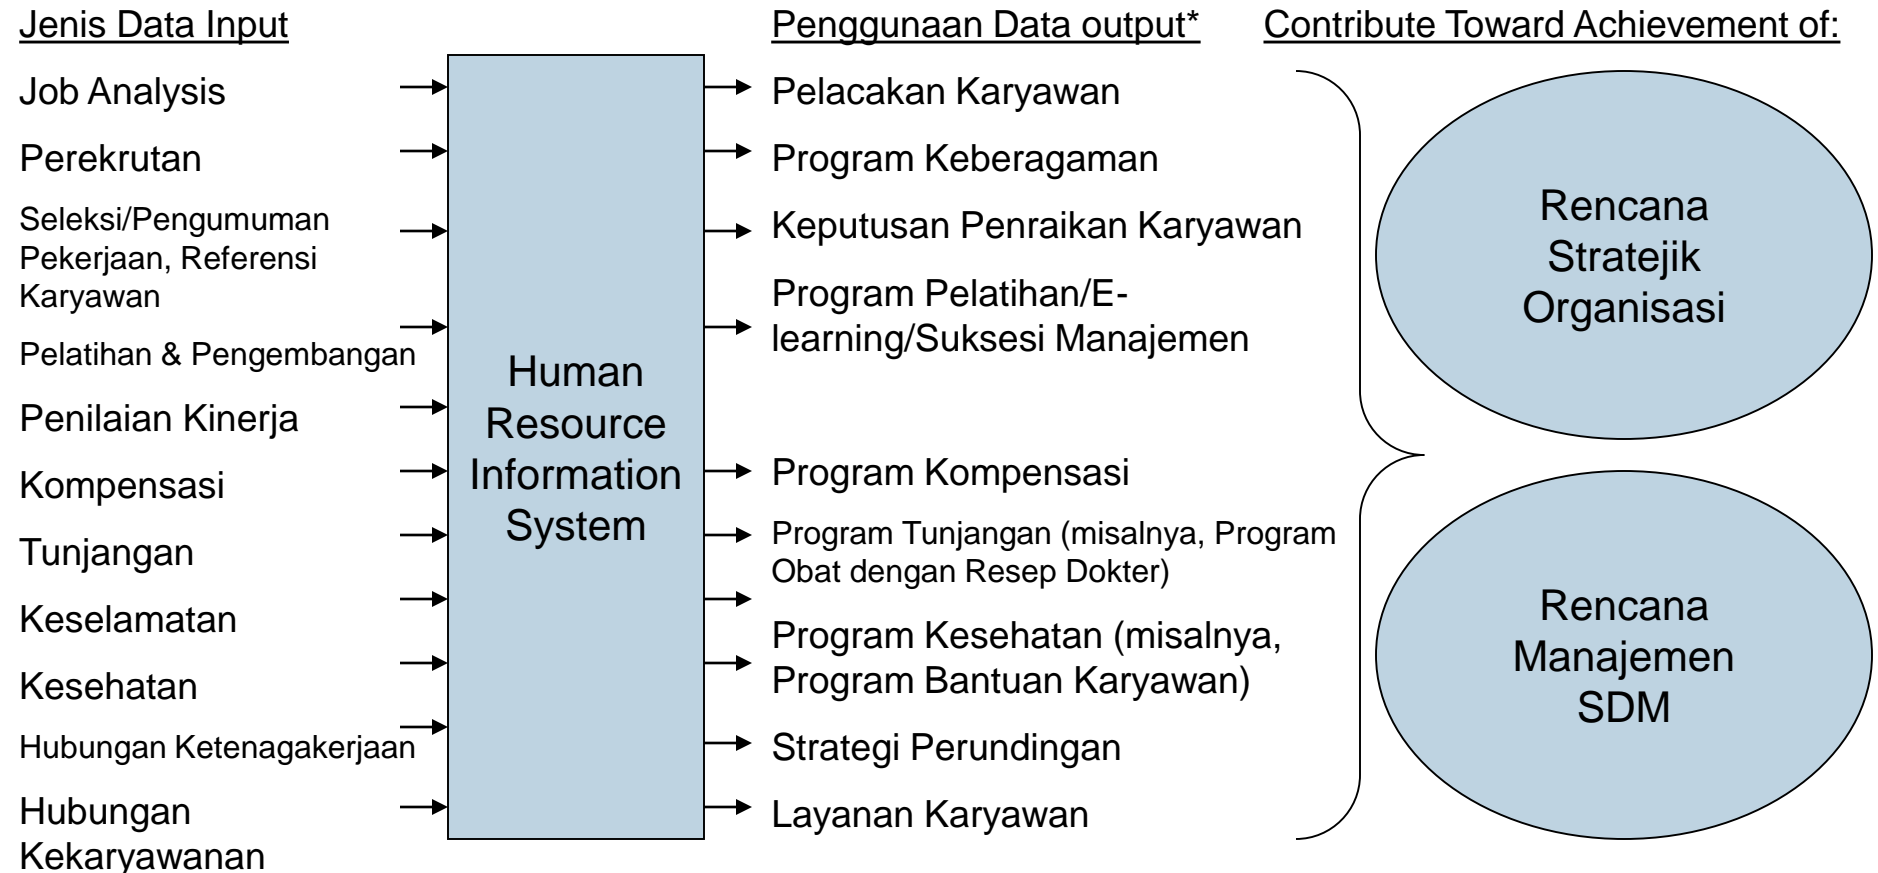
Jenis Data Input

Job Analysis

Perekrutan

Seleksi/Pengumuman Pekerjaan, Referensi Karyawan

Pelatihan & Pengembangan

Penilaian Kinerja

Kompensasi

Tunjangan

Keselamatan

Kesehatan

Hubungan Ketenagakerjaan

Hubungan Kekaryawanan

Human Resource Information System

Penggunaan Data output*

Pelacakan Karyawan

Program Keberagaman

Keputusan Penraikan Karyawan

Program Pelatihan/E-learning/Suksesi Manajemen

Program Kompensasi

Program Tunjangan (misalnya, Program Obat dengan Resep Dokter)

Program Kesehatan (misalnya, Program Bantuan Karyawan)

Strategi Perundingan

Layanan Karyawan

Contribute Toward Achievement of:

Rencana Stratejik Organisasi

Rencana Manajemen SDM